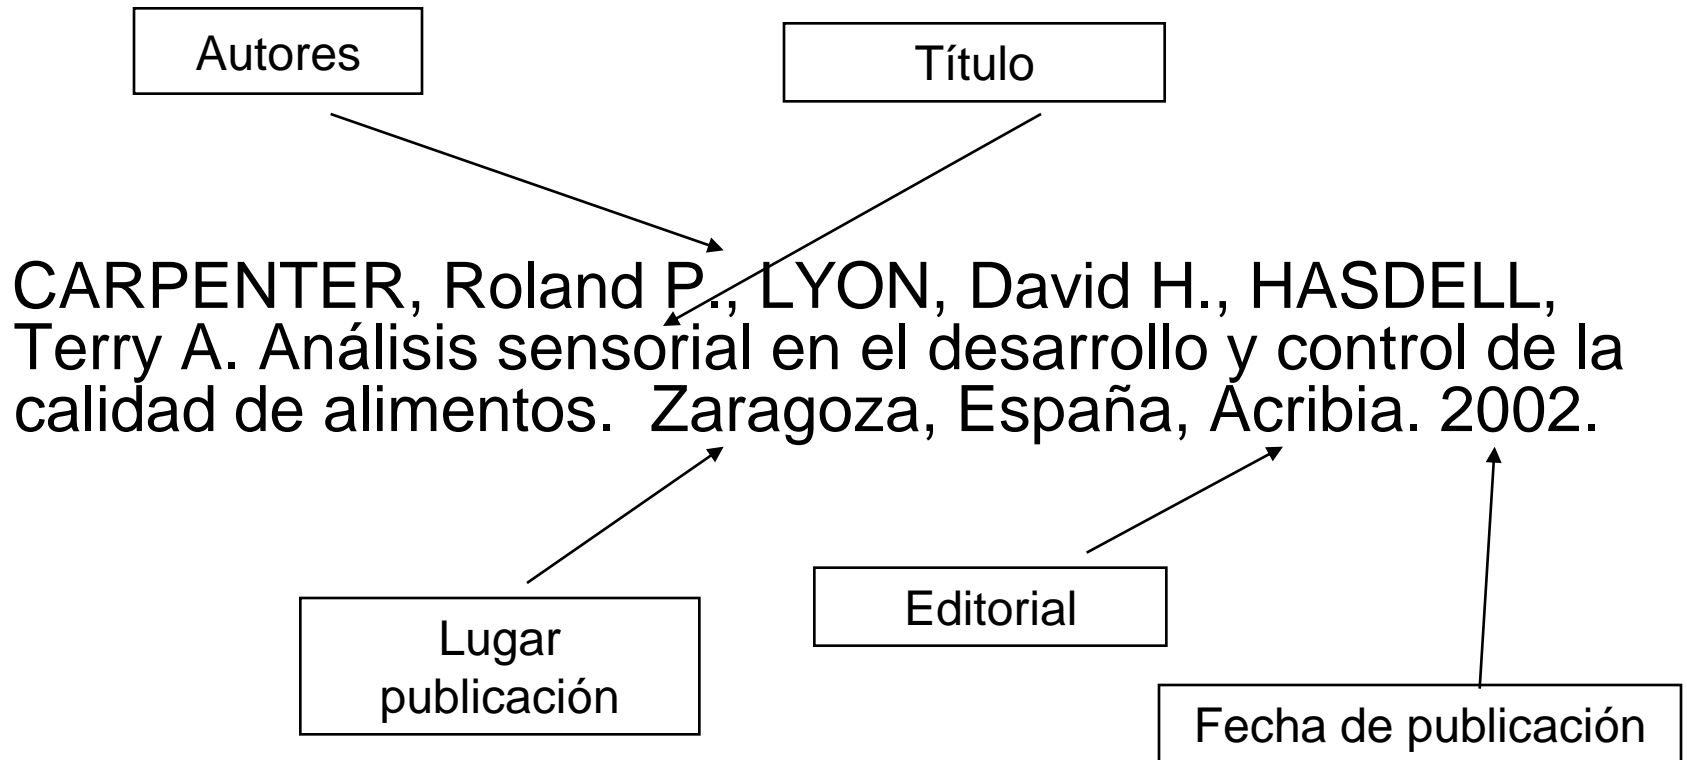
Autores

Título

CARPENTER, Roland P., LYON, David H., HASDELL, Terry A. Análisis sensorial en el desarrollo y control de la calidad de alimentos. Zaragoza, España, Acribia. 2002.

Lugar publicación

Editorial

Fecha de publicación